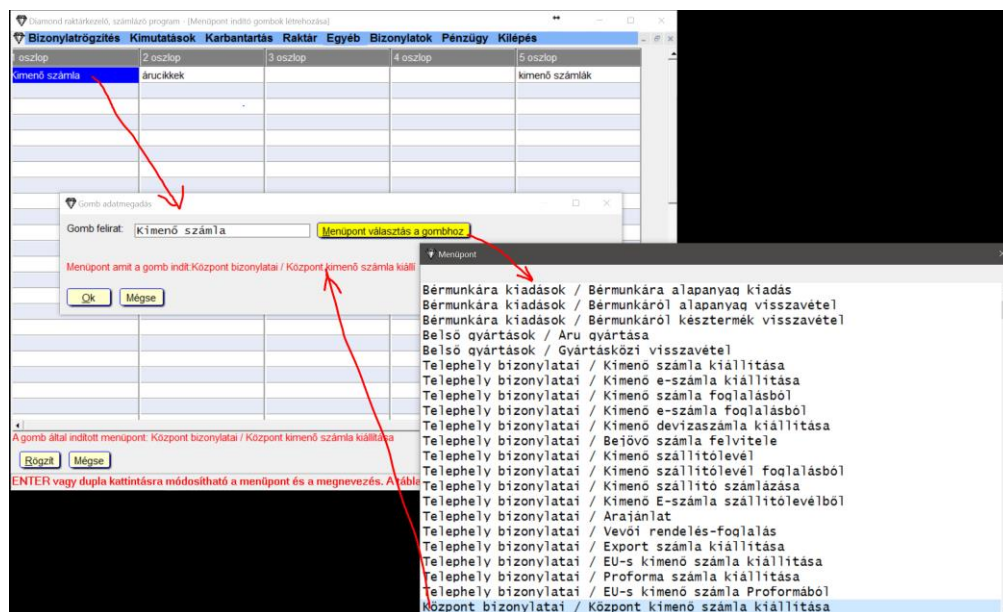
Diamond raktárkezelő, számlázó program - [Menüpont indító gombok létrehozása]

Bizonylatrögzítés Kimutatások Karbantartás Raktár Egyéb Bizonylatok Pénzügy Kilépés

| 1 oszlop | 2 oszlop | 3 oszlop | 4 oszlop | 5 oszlop |
|---|---|---|---|---|
| Kimenő számla | árucikkek | | | kimenő számlák |

Gomb adatmegadás

Gomb felirat: Kimenő számla

Menüpont választás a gombhoz

Menüpont amit a gomb indít:Központ bizonylatai / Központ kimenő számla kiálli

Ok Mégse

A gomb által indított menüpont: Központ bizonylatai / Központ kimenő számla kiállítása

Rögzít Mégse

ENTER vagy dupla kattintásra módosítható a menüpont és a megnevezés. A tábla

Menüpont

Bérmunkára kiadások / Bérmunkára alapanyag kiadás
Bérmunkára kiadások / Bérmunkáról alapanyag visszavétel
Bérmunkára kiadások / Bérmunkáról késztermék visszavétel
Belső gyártások / Áru gyártása
Belső gyártások / Gyártásközi visszavétel
Telephely bizonylatai / Kimenő számla kiállítása
Telephely bizonylatai / Kimenő e-számla kiállítása
Telephely bizonylatai / Kimenő számla foglalásból
Telephely bizonylatai / Kimenő e-számla foglalásból
Telephely bizonylatai / Kimenő devizaszámla kiállítása
Telephely bizonylatai / Bejövő számla felvitele
Telephely bizonylatai / Kimenő szállítólevél
Telephely bizonylatai / Kimenő szállítólevél foglalásból
Telephely bizonylatai / Kimenő szállító számlázása
Telephely bizonylatai / Kimenő E-számla szállítólevélből
Telephely bizonylatai / Árajánlat
Telephely bizonylatai / Vevői rendelés-foglalás
Telephely bizonylatai / Export számla kiállítása
Telephely bizonylatai / EU-s kimenő számla kiállítása
Telephely bizonylatai / Proforma számla kiállítása
Telephely bizonylatai / EU-s kimenő számla Proformából
Központ bizonylatai / Központ kimenő számla kiállítása